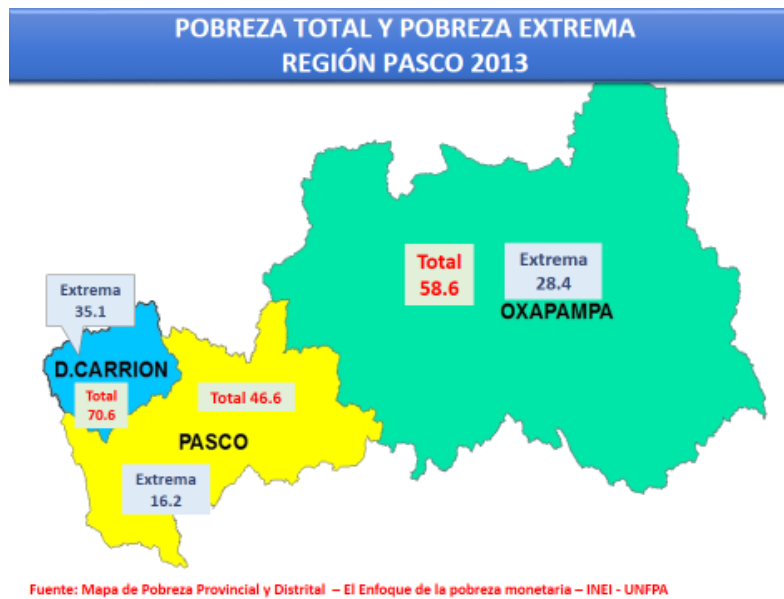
POBREZA TOTAL Y POBREZA EXTREMA
REGIÓN PASCO 2013

Extrema
35.1

D.CARRION

Total
70.6

Total
58.6

Extrema
28.4

OXAPAMPA

Total 46.6

PASCO

Extrema
16.2

Fuente: Mapa de Pobreza Provincial y Distrital – El Enfoque de la pobreza monetaria – INEI - UNFPA